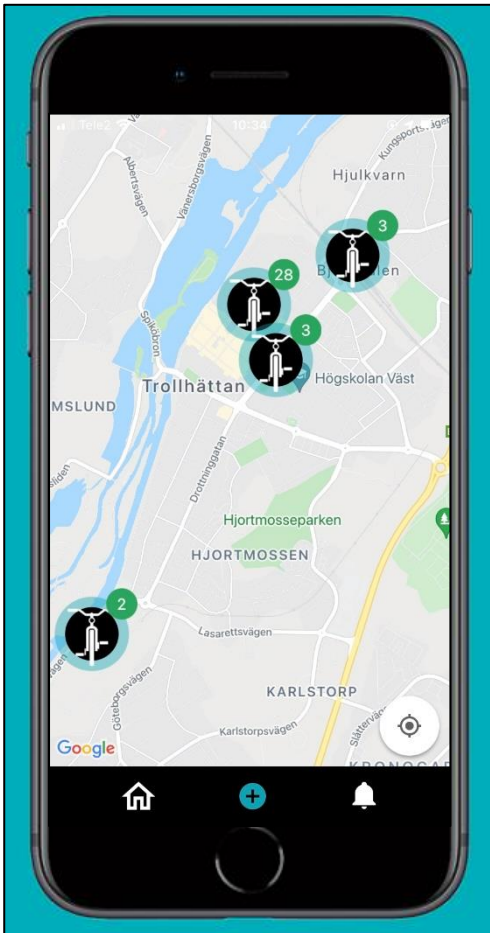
Telia 10:34

Hjulkvarn

Kungsportsvägen

Albertsvägen

Vänersborgsvägen

3

Bj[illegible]en

28

3

Spikön

Trollhättan

Högskolan Väst

MSLUND

Drottninggatan

Hjortmosseparken

HJORTMOSSEN

2

Lasarettsvägen

Göteborgsvägen

KARLSTORP

Karlstorpsvägen

Slåttervägen

KRONOGA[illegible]

Google